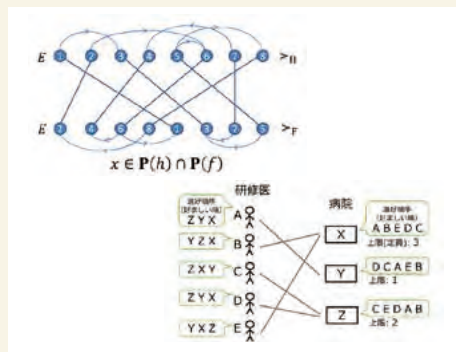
$E$ 1 2 3 4 5 6 7 8 $>_H$

$E$ 2 4 6 8 1 3 7 5 $>_F$

$x \in \mathbf{P}(h) \cap \mathbf{P}(f)$

研修医

病院

選好順序 (好ましい順)
ZYX A

YZX B

ZXY C

ZYX D

YXZ E

選好順序 (好ましい順)
X ABEDC
上限(定員): 3

Y DCAEB
上限: 1

Z CEDAB
上限: 2